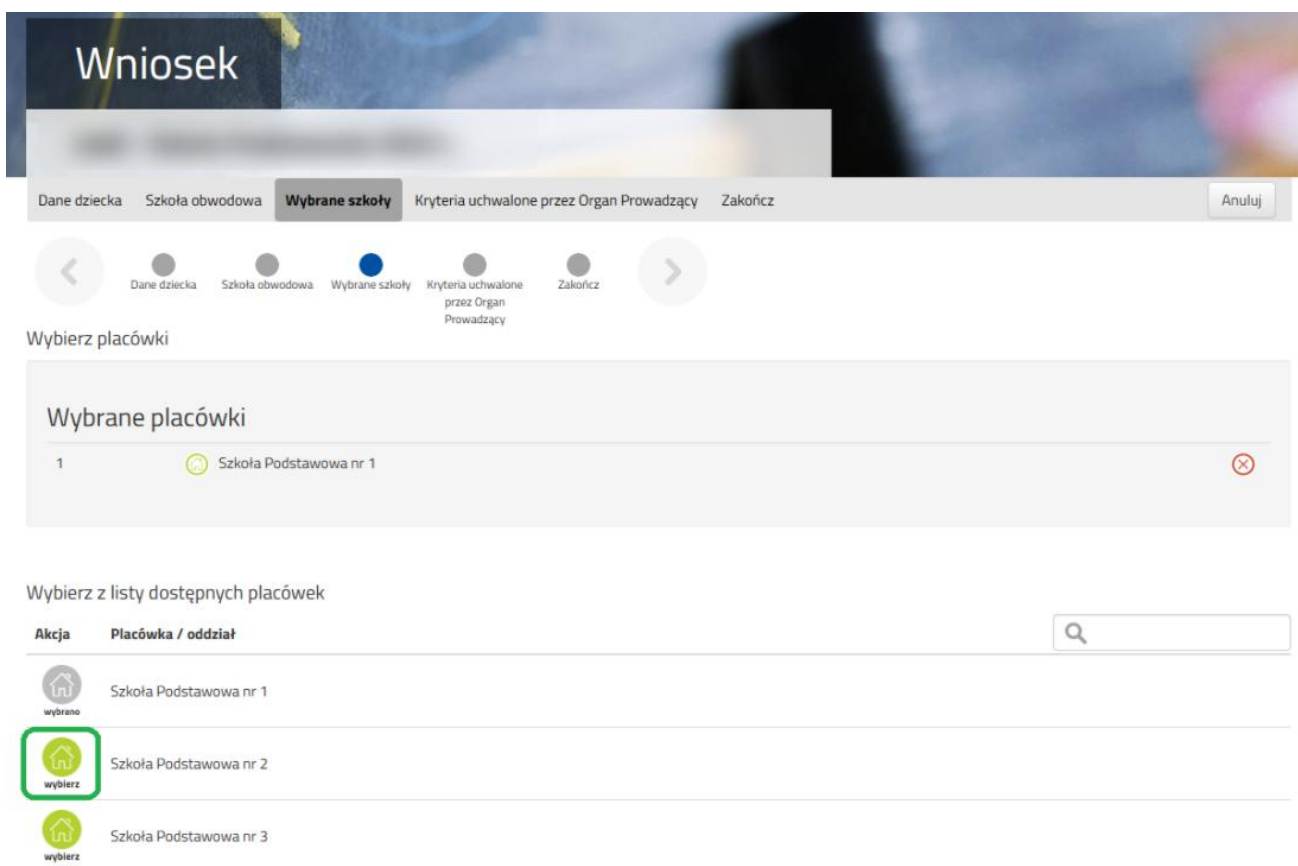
Wniosek

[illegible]

Dane dziecka Szkoła obwodowa **Wybrane szkoły** Kryteria uchwalone przez Organ Prowadzący Zakończ Anuluj

Dane dziecka Szkoła obwodowa Wybrane szkoły Kryteria uchwalone przez Organ Prowadzący Zakończ

Wybierz placówki

Wybrane placówki

1 Szkoła Podstawowa nr 1

Wybierz z listy dostępnych placówek

| Akcja | Placówka / oddział |
|---|---|
| wybrano | Szkoła Podstawowa nr 1 |
| wybierz | Szkoła Podstawowa nr 2 |
| wybierz | Szkoła Podstawowa nr 3 |